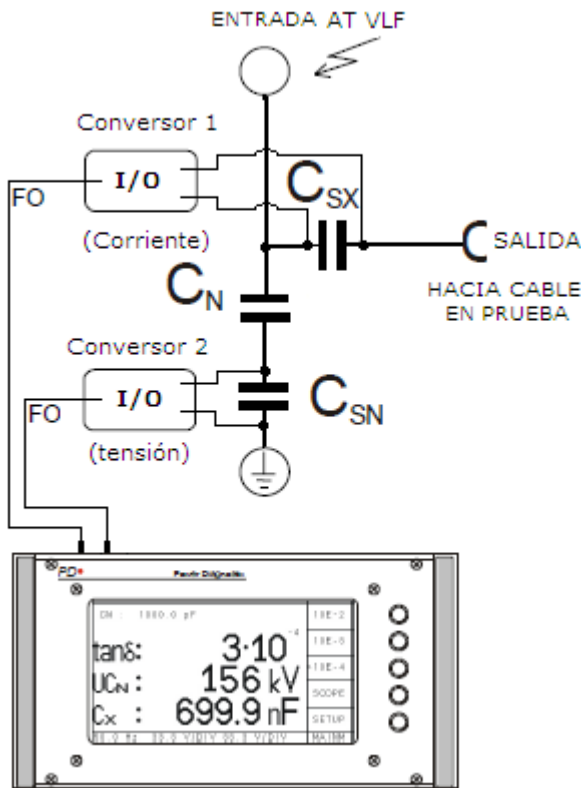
ENTRADA AT VLF

Conversor 1

I/O

FO

(Corriente)

$C_{SX}$

SALIDA

$C_N$

HACIA CABLE EN PRUEBA

Conversor 2

I/O

FO

(tensión)

$C_{SN}$

FO

Power Diagnostix

CN : 1000.0 pF

tanδ: $3 \cdot 10^{-4}$

$UC_N$ : 156 kV

$C_X$ : 699.9 nF

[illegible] Hz 10.0 V/DIV 00.3 V/DIV

10E-2

10E-3

10E-4

SCOPE

SETUP

MAXIM